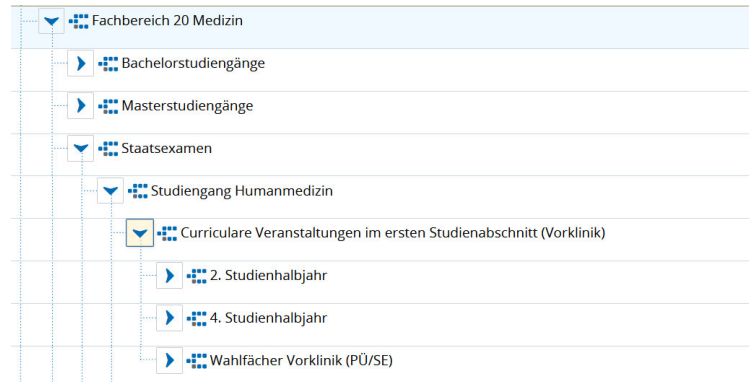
Fachbereich 20 Medizin

Bachelorstudiengänge

Masterstudiengänge

Staatsexamen

Studiengang Humanmedizin

Curriculare Veranstaltungen im ersten Studienabschnitt (Vorklinik)

2. Studienhalbjahr

4. Studienhalbjahr

Wahlfächer Vorklinik (PÜ/SE)